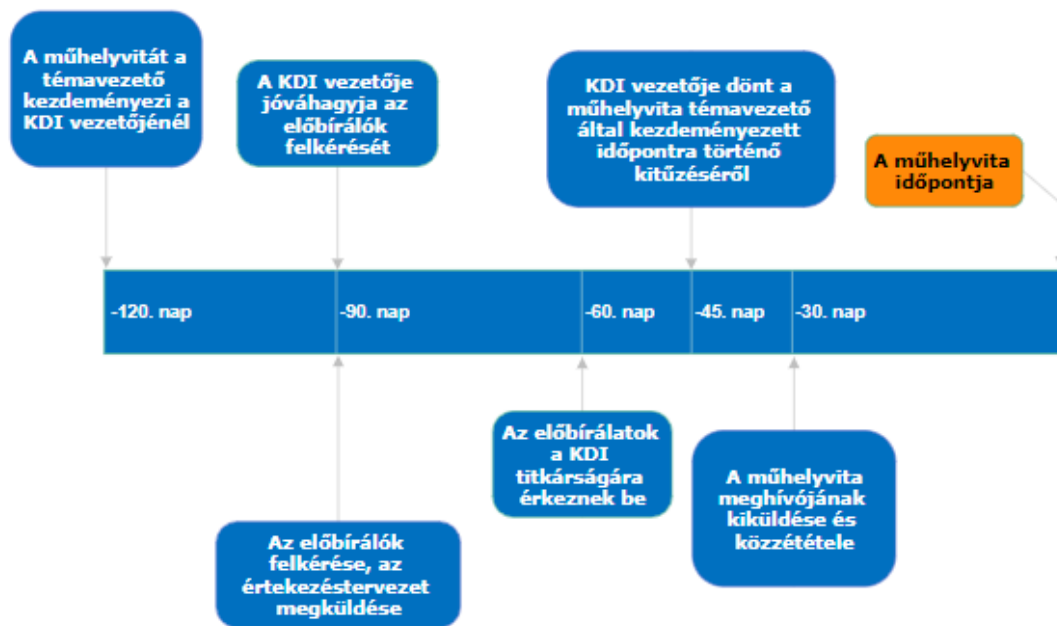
A műhelyvitát a témavezető kezdeményezi a KDI vezetőjénél

A KDI vezetője jóváhagyja az előbírálók felkérését

KDI vezetője dönt a műhelyvita témavezető által kezdeményezett időpontra történő kitűzéséről

A műhelyvita időpontja

-120. nap

-90. nap

-60. nap

-45. nap

-30. nap

Az előbírálatok a KDI titkárságára érkeznek be

A műhelyvita meghívójának kiküldése és közzététele

Az előbírálók felkérése, az értekezéstervezet megküldése